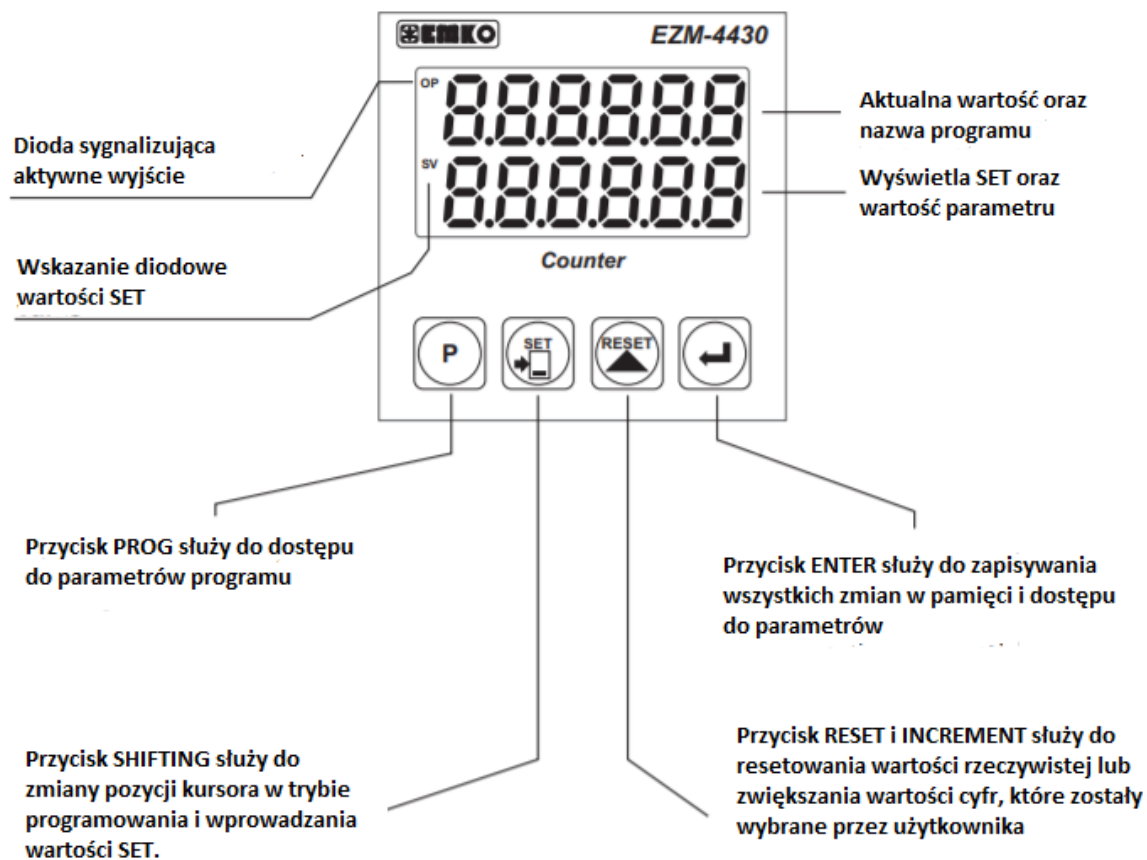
EMKO EZM-4430

OP

SV

Counter

P

SET

RESET

Aktualna wartość oraz nazwa programu

Wyświetla SET oraz wartość parametru

Dioda sygnalizująca aktywne wyjście

Wskazanie diodowe wartości SET

Przycisk PROG służy do dostępu do parametrów programu

Przycisk ENTER służy do zapisywania wszystkich zmian w pamięci i dostępu do parametrów

Przycisk SHIFTING służy do zmiany pozycji kursora w trybie programowania i wprowadzania wartości SET.

Przycisk RESET i INCREMENT służy do resetowania wartości rzeczywistej lub zwiększania wartości cyfr, które zostały wybrane przez użytkownika